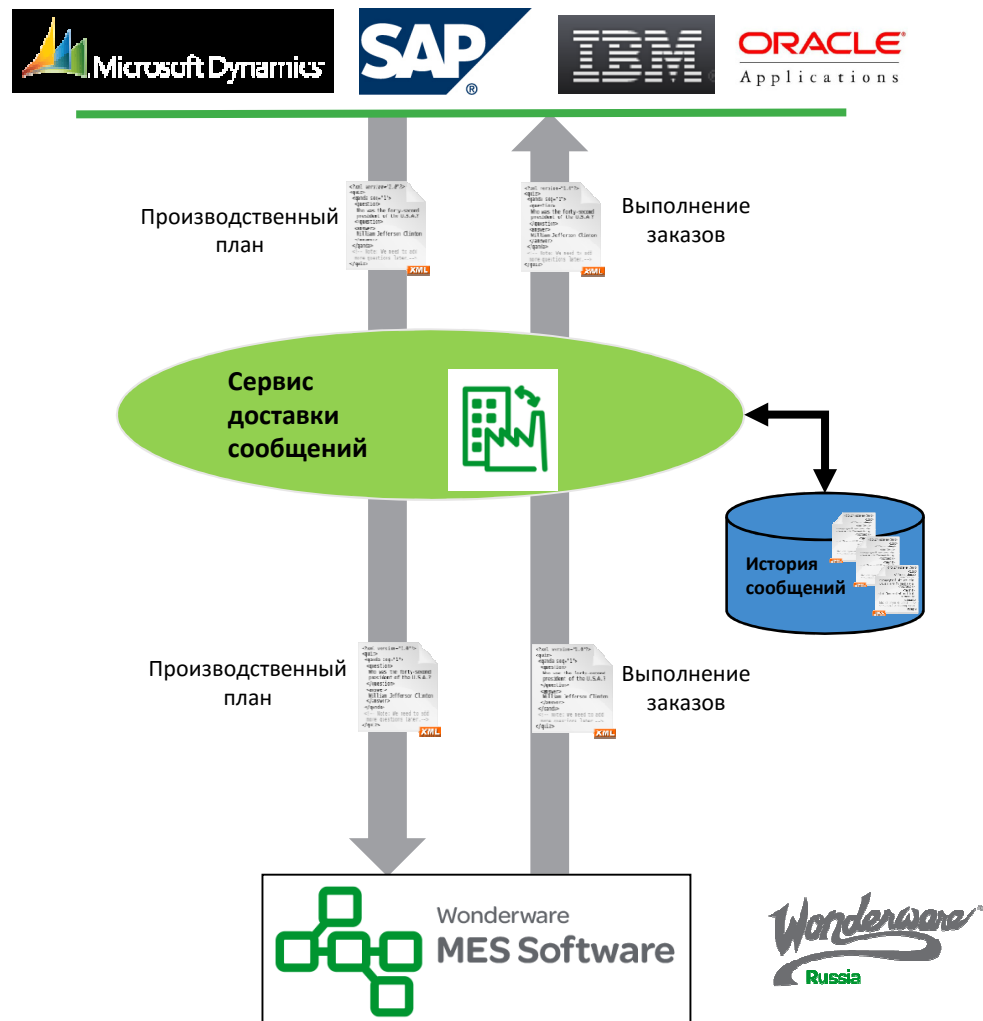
Microsoft Dynamics

SAP®

IBM

ORACLE
Applications

Производственный план

Выполнение заказов

Сервис доставки сообщений

История сообщений

Производственный план

Выполнение заказов

Wonderware
MES Software

Wonderware
Russia